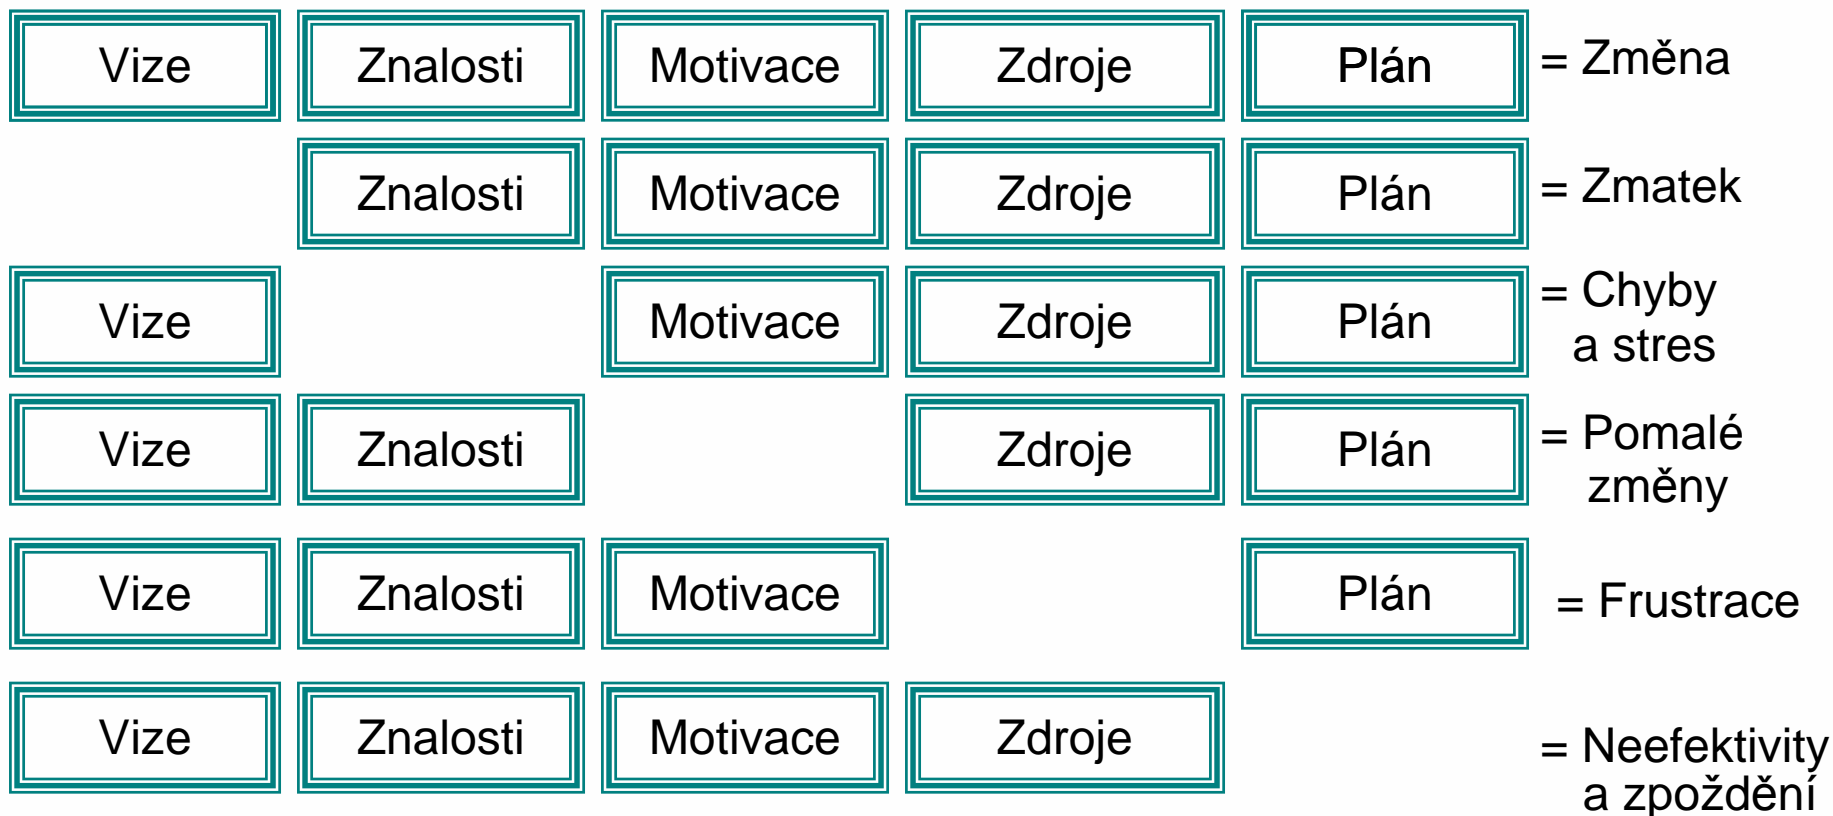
| Vize | Znalosti | Motivace | Zdroje | Plán | = Změna |
|---|---|---|---|---|---|
| | Znalosti | Motivace | Zdroje | Plán | = Zmatek |
| Vize | | Motivace | Zdroje | Plán | = Chyby a stres |
| Vize | Znalosti | | Zdroje | Plán | = Pomalé změny |
| Vize | Znalosti | Motivace | | Plán | = Frustrace |
| Vize | Znalosti | Motivace | Zdroje | | = Neefektivity a zpoždění |